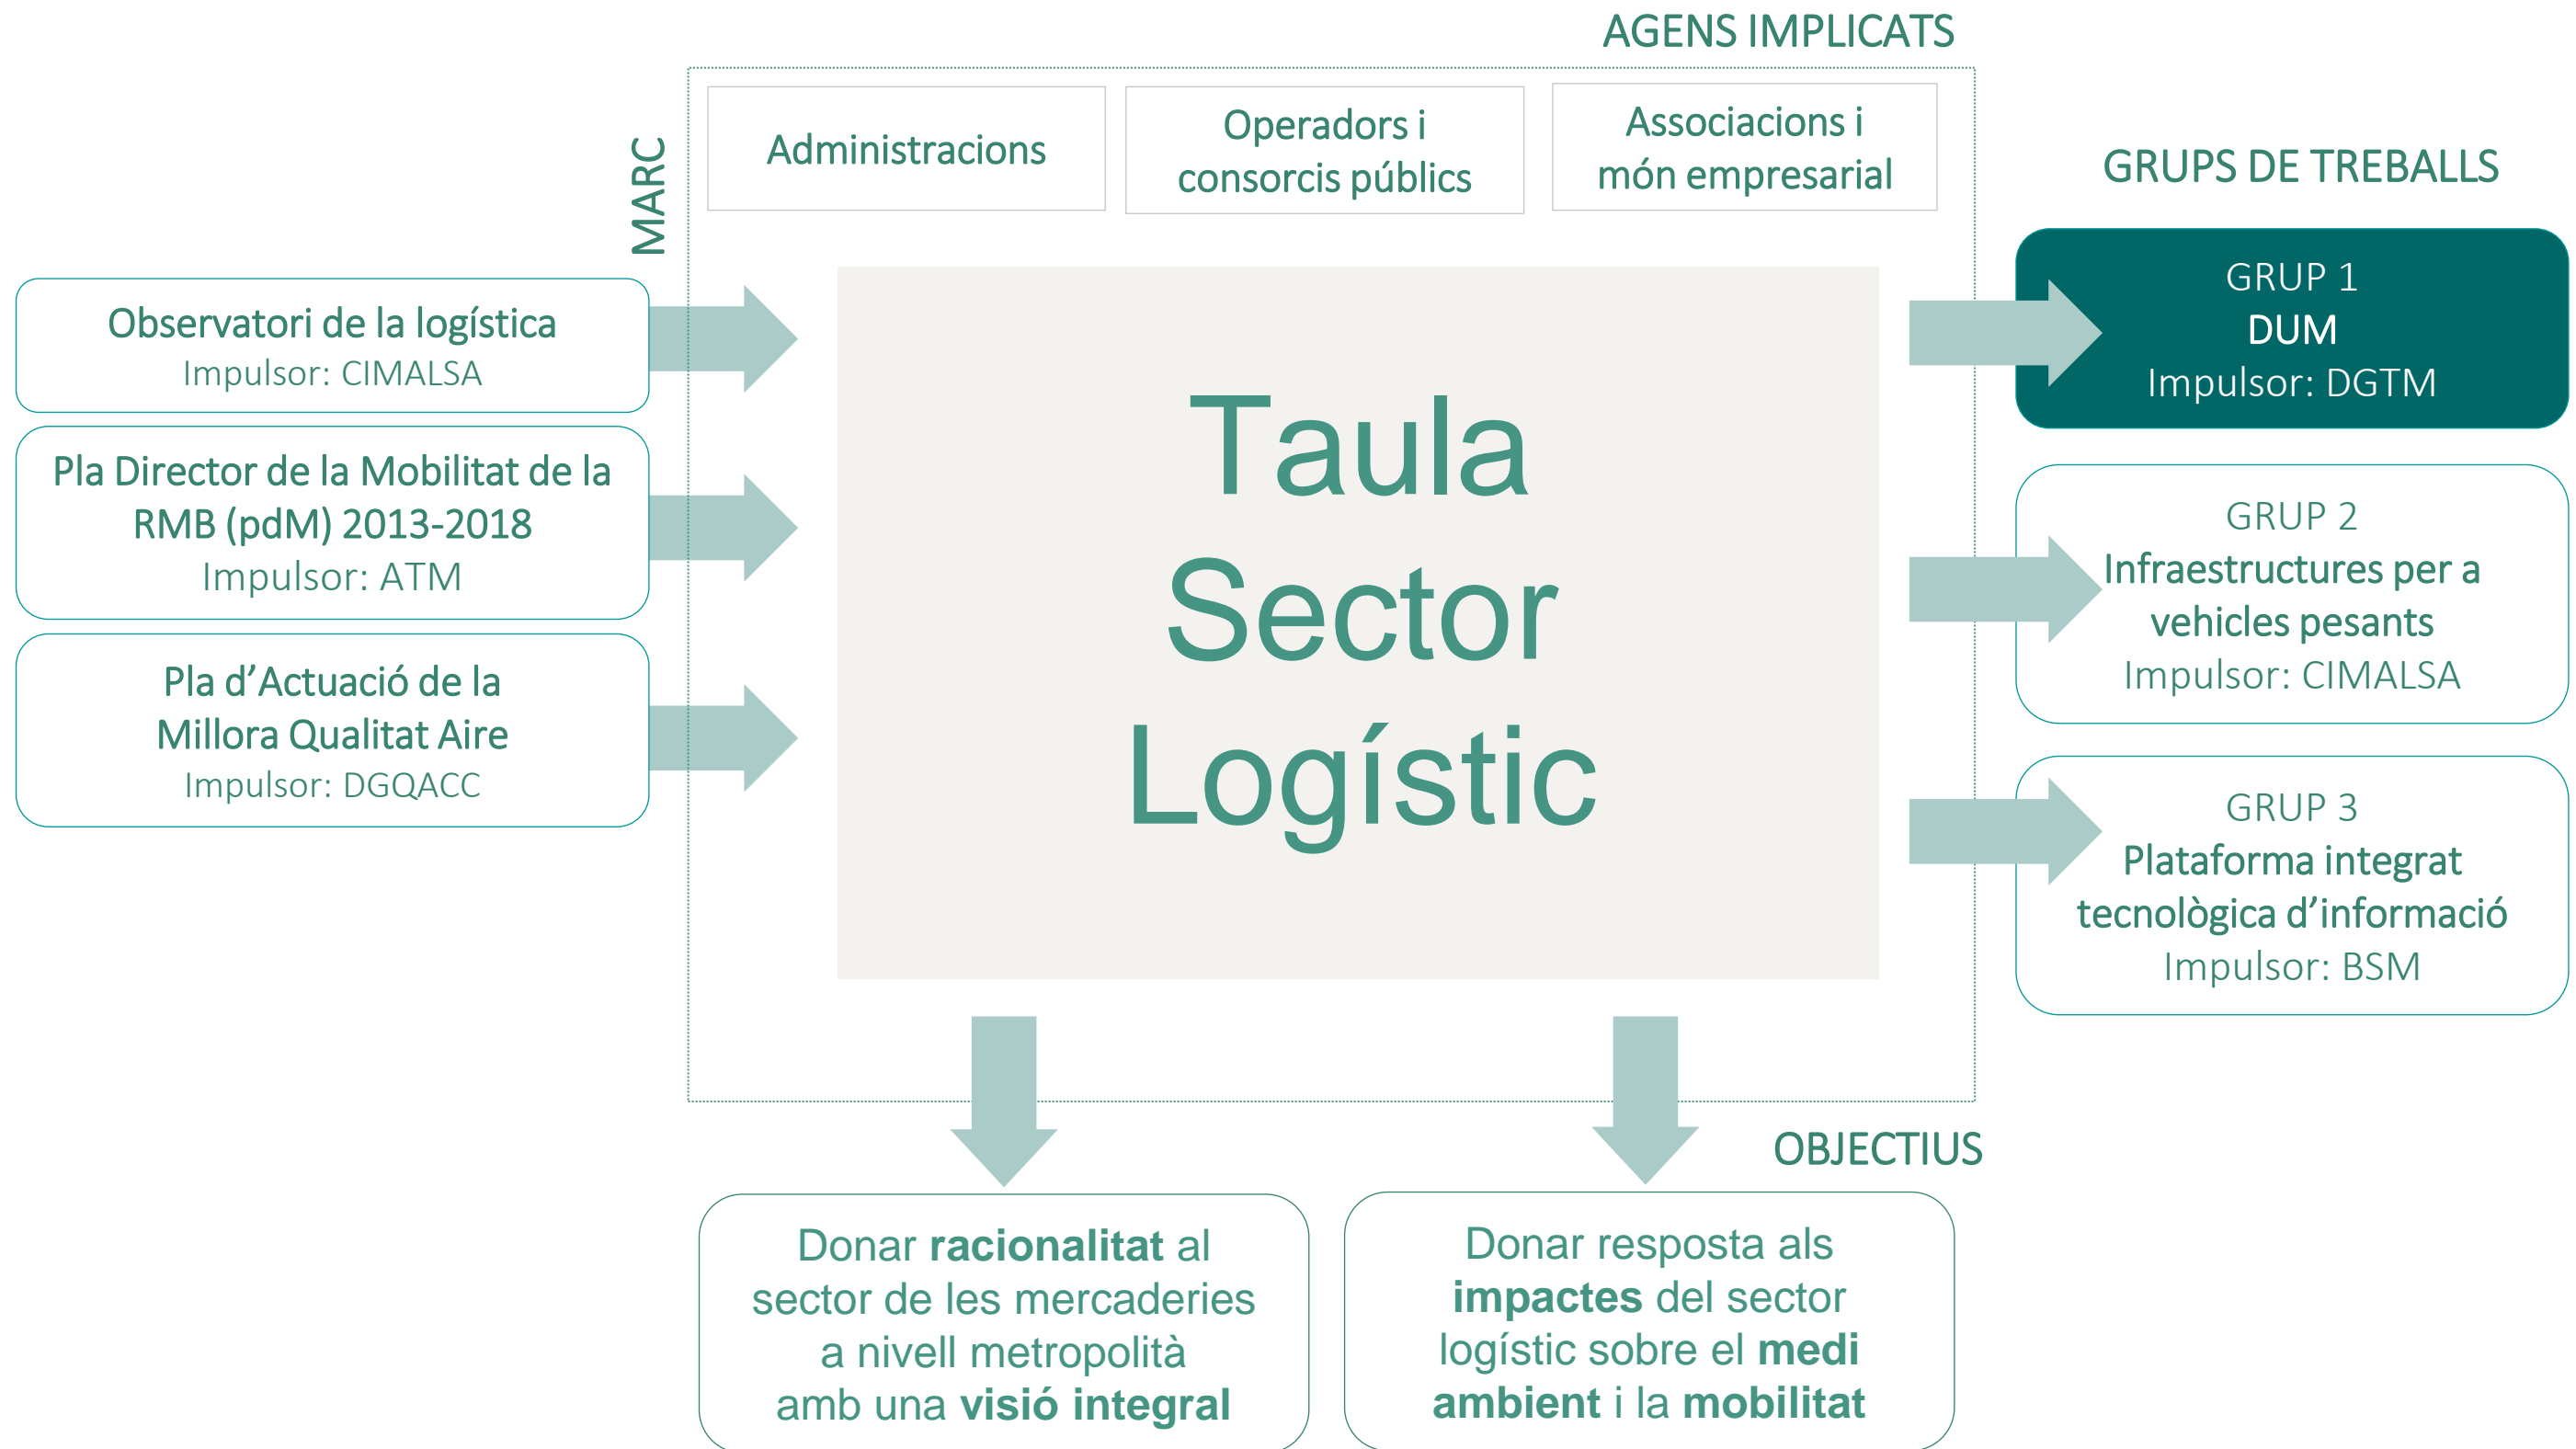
AGENS IMPLICATS

MARC

Administracions

Operadors i consorcis públics

Associacions i món empresarial

GRUPS DE TREBALLS

Observatori de la logística
Impulsor: CIMALSA

Pla Director de la Mobilitat de la RMB (pdM) 2013-2018
Impulsor: ATM

Pla d'Actuació de la Millora Qualitat Aire
Impulsor: DGQACC

Taula Sector Logístic

GRUP 1
DUM
Impulsor: DGTM

GRUP 2
Infraestructures per a vehicles pesants
Impulsor: CIMALSA

GRUP 3
Plataforma integrat tecnològica d'informació
Impulsor: BSM

OBJECTIUS

Donar **racionalitat** al sector de les mercaderies a nivell metropolità amb una **visió integral**

Donar resposta als **impactes** del sector logístic sobre el **medi ambient** i la **mobilitat**